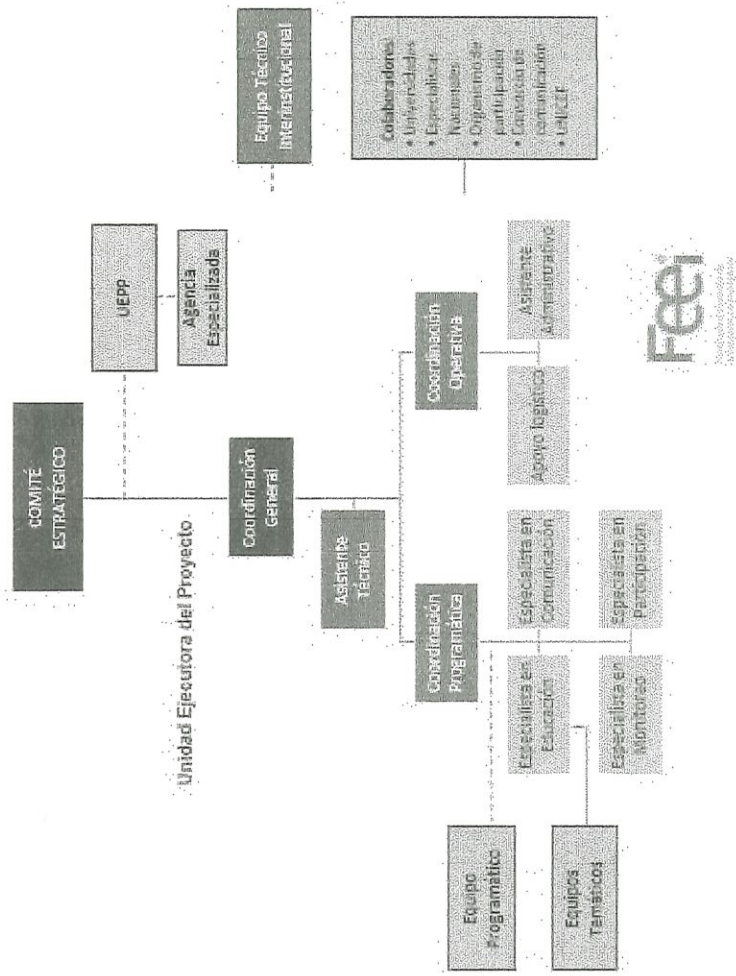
COMITÉ ESTRATÉGICO

UEPP

Agencia Especializada

Equipo Técnico Interinstitucional

Colaboradores:
• Universidades
• Especialistas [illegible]
• Organismos de participación
• Consultores comunicación
• UNICEF

Unidad Ejecutora del Proyecto

Coordinación General

Asistente Técnico

Coordinación Operativa

Asistente Administrativo

Apoyo logístico

Coordinación Programática

Especialista en comunicación

Especialista en Participación

Especialista en Educación

Especialista en Monitoreo

Equipo Programático

Equipos Temáticos

Feei
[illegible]